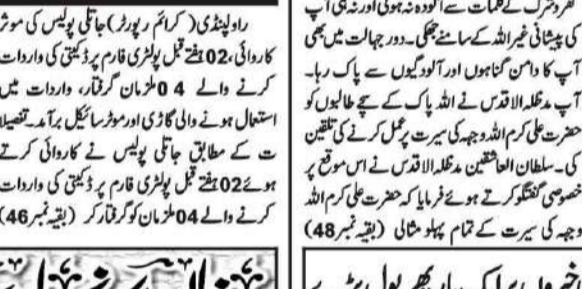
راولپنڈی (کرائم رپورٹر) جاتلی پولیس کی موثر کاروائی، 02 ہفتے قبل پولٹری فارم پر ڈکیتی کی واردات کرنے والے 04 ملزمان گرفتار، واردات میں استعمال ہونے والی گاڑی اور موٹر سائیکل برآمد۔ تفصیلات کے مطابق جاتلی پولیس نے کاروائی کرتے ہوئے 02 ہفتے قبل پولٹری فارم پر ڈکیتی کی واردات کرنے والے 04 ملزمان کو گرفتار کر (بقیہ نمبر 46)

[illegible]

کفر وشرک کے کلمات سے آلودہ نہ ہوئی اور نہ ہی آپ کی پیشانی غیر اللہ کے سامنے جھکی۔ دورِ جہالت میں بھی آپ کا دامن گناہوں اور آلودگیوں سے پاک رہا۔ آپ مدظلہ الاقدس نے اللہ پاک کے سچے طالبوں کو حضرت علی کرم اللہ وجہہ کی سیرت پر عمل کرنے کی تلقین کی۔ سلطان العاشقین مدظلہ الاقدس نے اس موقع پر خصوصی گفتگو کرتے ہوئے فرمایا کہ حضرت علی کرم اللہ وجہہ کی سیرت کے تمام پہلو مثالی (بقیہ نمبر 48)

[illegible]